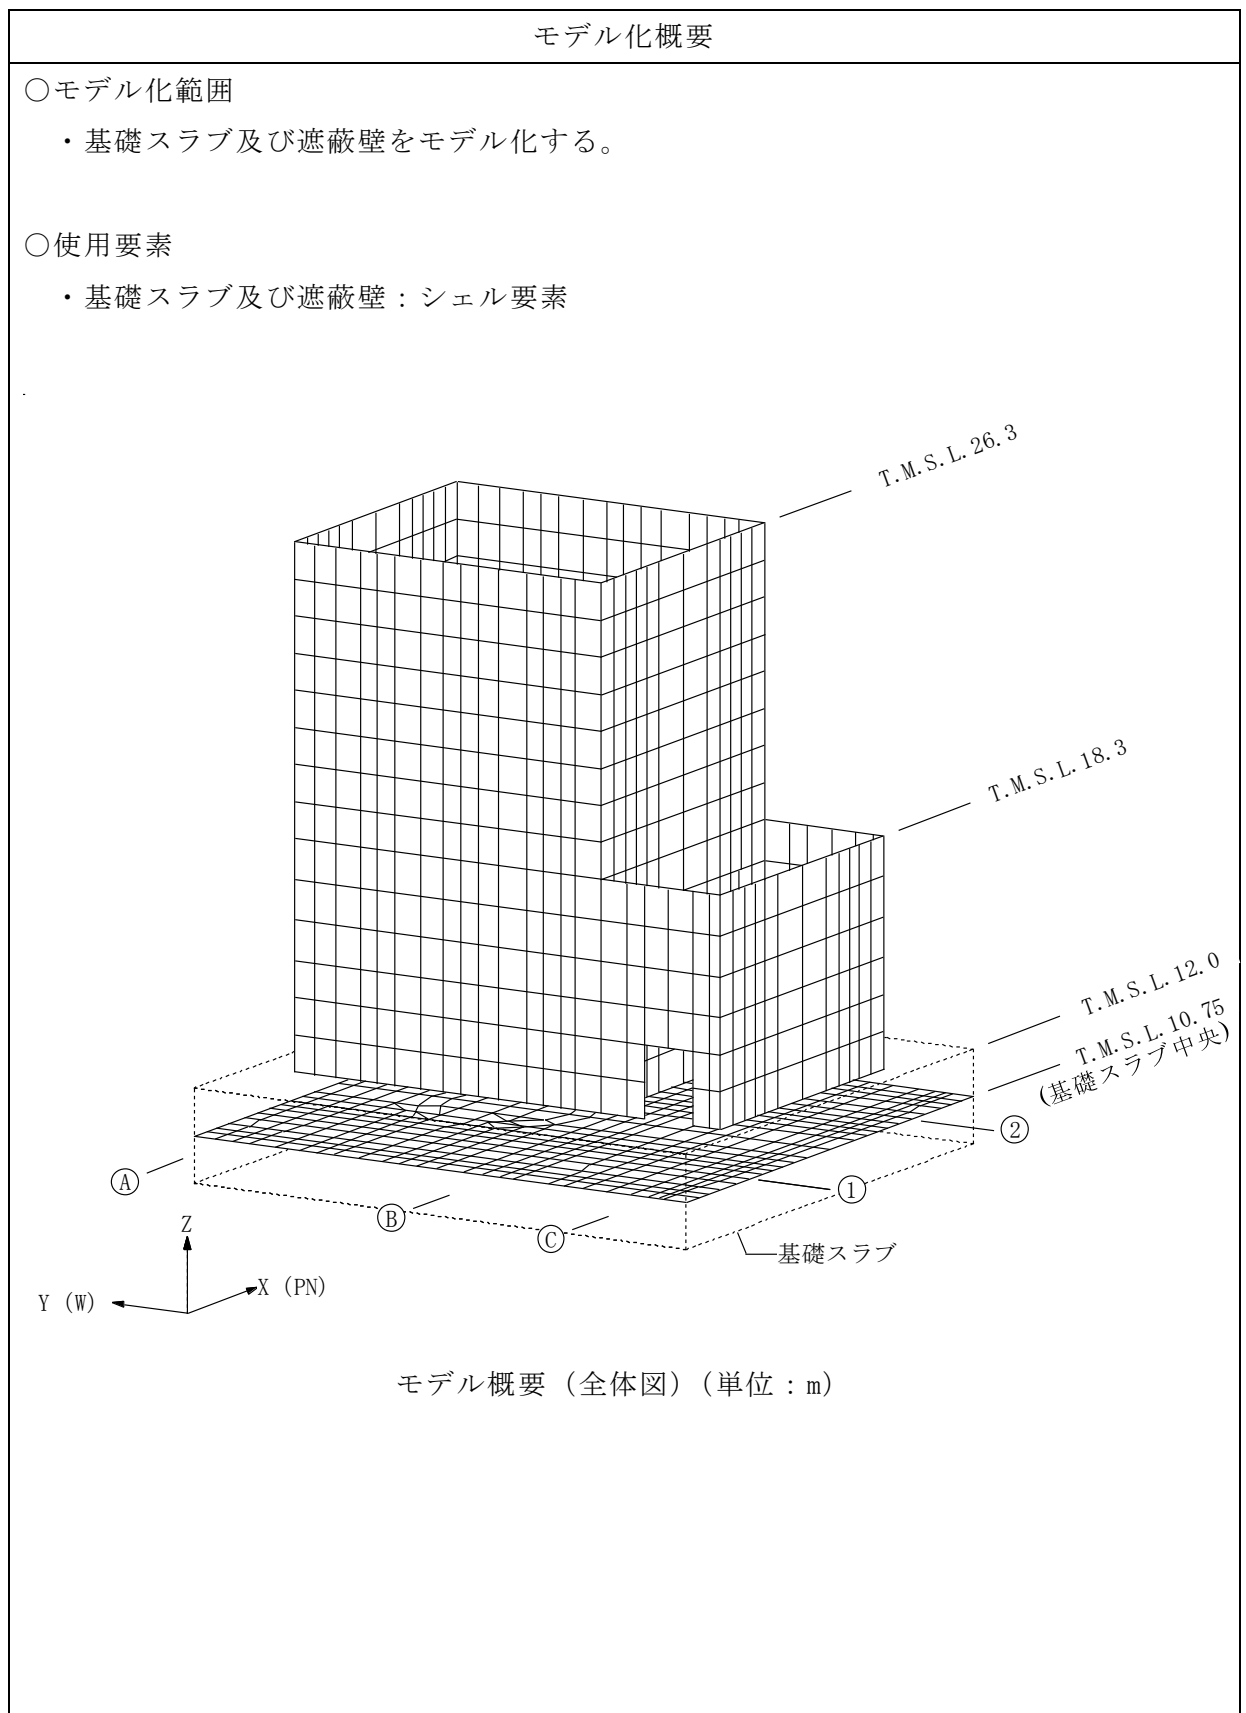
モデル化概要

○モデル化範囲

・基礎スラブ及び遮蔽壁をモデル化する。

○使用要素

・基礎スラブ及び遮蔽壁：シェル要素

T.M.S.L.26.3

T.M.S.L.18.3

T.M.S.L.12.0

T.M.S.L.10.75
(基礎スラブ中央)

②

①

Ⓐ

Ⓑ

Ⓒ

基礎スラブ

Z

Y (W)

X (PN)

モデル概要（全体図）（単位：m）